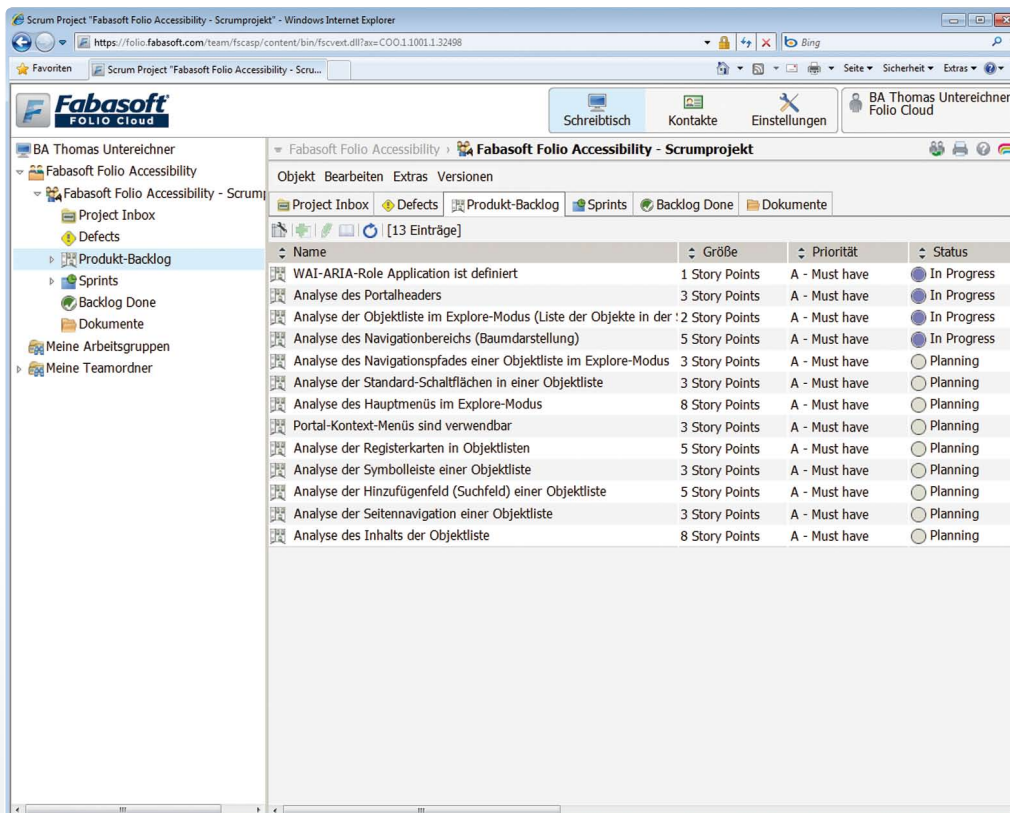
Scrum Project "Fabasoft Folio Accessibility - Scrumprojekt" - Windows Internet Explorer

https://folio.fabasoft.com/team/fscasp/content/bin/fscvext.dll?ax=COO.1.1001.1.32498

Bing

Favoriten | Scrum Project "Fabasoft Folio Accessibility - Scru...

Seite ▾ Sicherheit ▾ Extras ▾

Fabasoft FOLIO Cloud

Schreibtisch | Kontakte | Einstellungen | BA Thomas Untereichner Folio Cloud

BA Thomas Untereichner
Fabasoft Folio Accessibility
Fabasoft Folio Accessibility - Scrum
Project Inbox
Defects
Produkt-Backlog
Sprints
Backlog Done
Dokumente
Meine Arbeitsgruppen
Meine Teamordner

Fabasoft Folio Accessibility › Fabasoft Folio Accessibility - Scrumprojekt

Objekt Bearbeiten Extras Versionen

Project Inbox | Defects | Produkt-Backlog | Sprints | Backlog Done | Dokumente

[13 Einträge]

| Name | Größe | Priorität | Status |
|---|---|---|---|
| WAI-ARIA-Role Application ist definiert | 1 Story Points | A - Must have | In Progress |
| Analyse des Portalheaders | 3 Story Points | A - Must have | In Progress |
| Analyse der Objektliste im Explore-Modus (Liste der Objekte in der | 2 Story Points | A - Must have | In Progress |
| Analyse des Navigationbereichs (Baumdarstellung) | 5 Story Points | A - Must have | In Progress |
| Analyse des Navigationspfades einer Objektliste im Explore-Modus | 3 Story Points | A - Must have | Planning |
| Analyse der Standard-Schaltflächen in einer Objektliste | 3 Story Points | A - Must have | Planning |
| Analyse des Hauptmenüs im Explore-Modus | 8 Story Points | A - Must have | Planning |
| Portal-Kontext-Menüs sind verwendbar | 3 Story Points | A - Must have | Planning |
| Analyse der Registerkarten in Objektlisten | 5 Story Points | A - Must have | Planning |
| Analyse der Symbolleiste einer Objektliste | 3 Story Points | A - Must have | Planning |
| Analyse der Hinzufügenfeld (Suchfeld) einer Objektliste | 5 Story Points | A - Must have | Planning |
| Analyse der Seitennavigation einer Objektliste | 3 Story Points | A - Must have | Planning |
| Analyse des Inhalts der Objektliste | 8 Story Points | A - Must have | Planning |